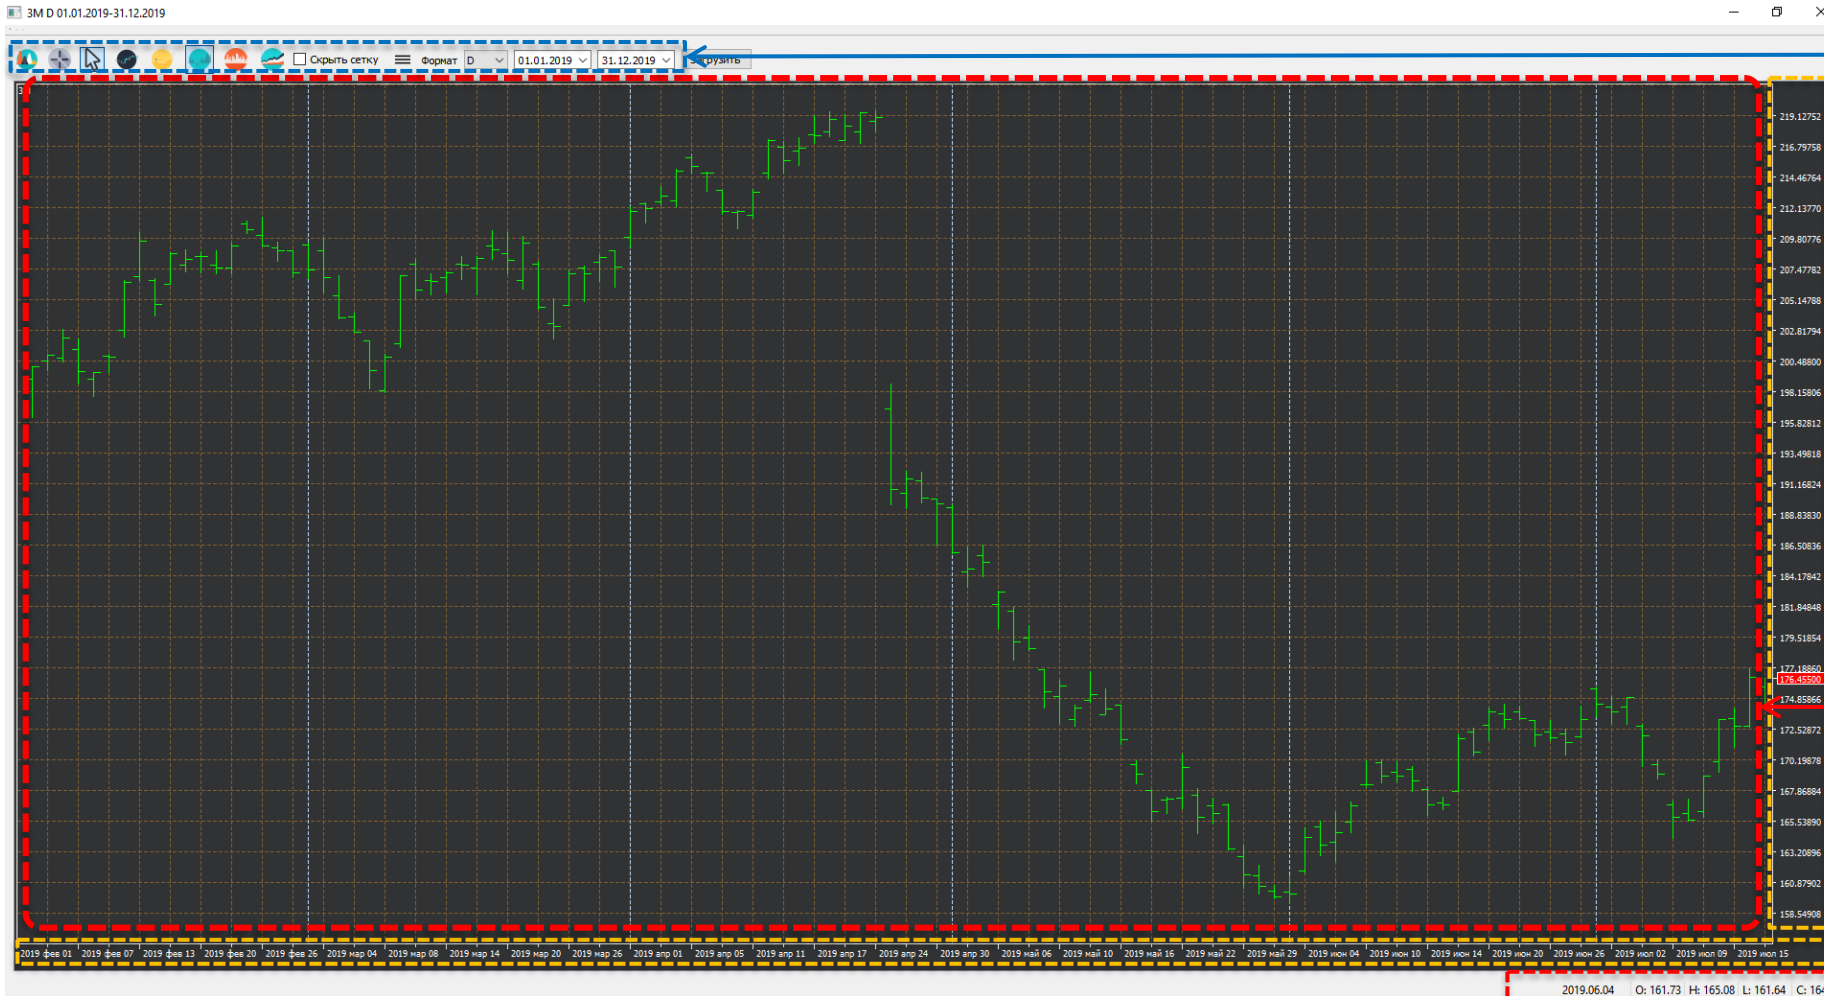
3M D 01.01.2019-31.12.2019

Скрыть сетку Формат D 01.01.2019 31.12.2019 Загрузить

219.12752
216.79758
214.46764
212.13770
209.80776
207.47782
205.14788
202.81794
200.48800
198.15806
195.82812
193.49818
191.16824
188.83830
186.50836
184.17842
181.84848
179.51854
177.18860
176.45500
174.85866
172.52872
170.19878
167.86884
165.53890
163.20896
160.87902
158.54908

2019 фев 01 2019 фев 07 2019 фев 13 2019 фев 20 2019 фев 26 2019 мар 04 2019 мар 08 2019 мар 14 2019 мар 20 2019 мар 26 2019 апр 01 2019 апр 05 2019 апр 11 2019 апр 17 2019 апр 24 2019 апр 30 2019 май 06 2019 май 10 2019 май 16 2019 май 22 2019 май 29 2019 июн 04 2019 июн 10 2019 июн 14 2019 июн 20 2019 июн 26 2019 июл 02 2019 июл 09 2019 июл 15

2019.06.04 O: 161.73 H: 165.08 L: 161.64 C: 16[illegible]